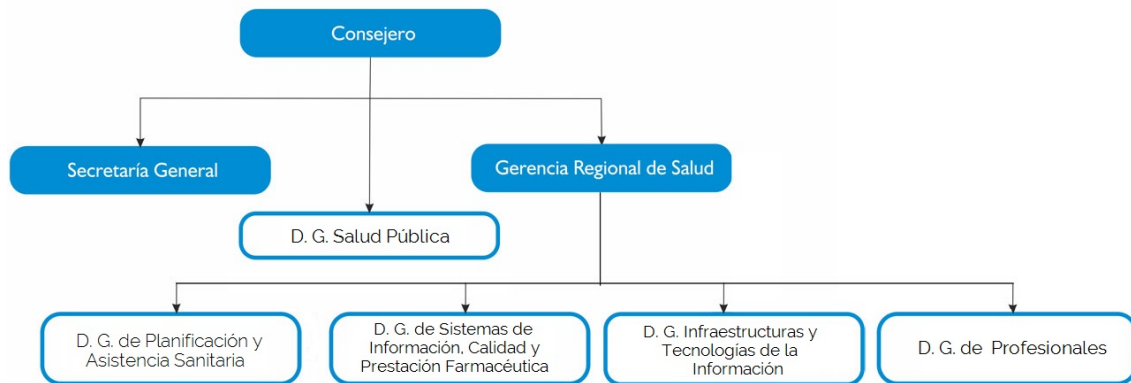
Consejero

Secretaría General

Gerencia Regional de Salud

D. G. Salud Pública

D. G. de Planificación y Asistencia Sanitaria

D. G. de Sistemas de Información, Calidad y Prestación Farmacéutica

D. G. Infraestructuras y Tecnologías de la Información

D. G. de Profesionales